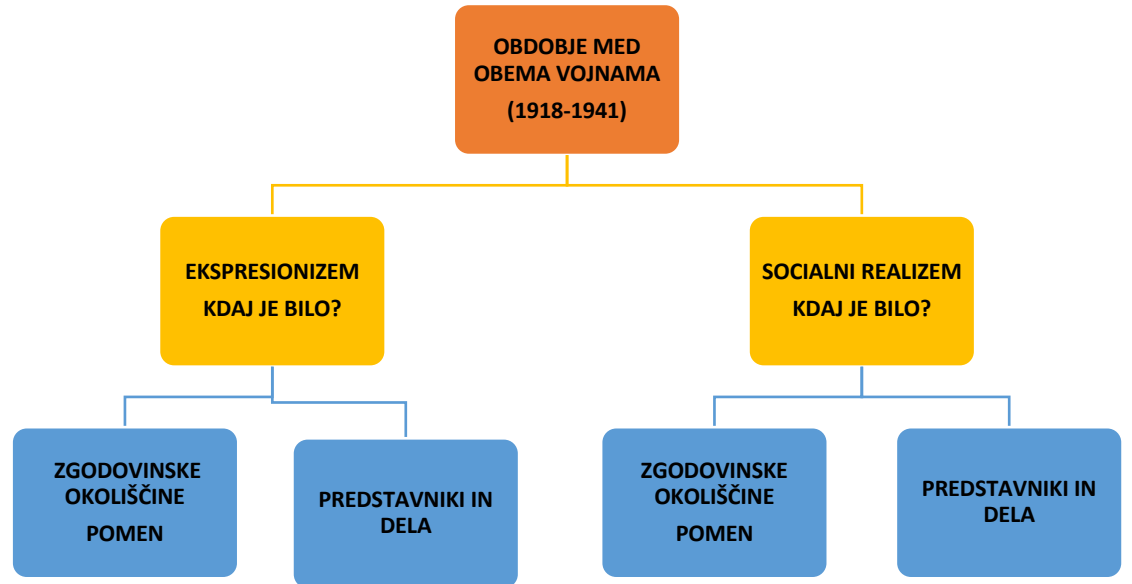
OBDOBJE MED OBEMA VOJNAMA

(1918-1941)

EKSPRESIONIZEM

KDAJ JE BILO?

SOCIALNI REALIZEM

KDAJ JE BILO?

ZGODOVINSKE OKOLIŠČINE

POMEN

PREDSTAVNIKI IN DELA

ZGODOVINSKE OKOLIŠČINE

POMEN

PREDSTAVNIKI IN DELA